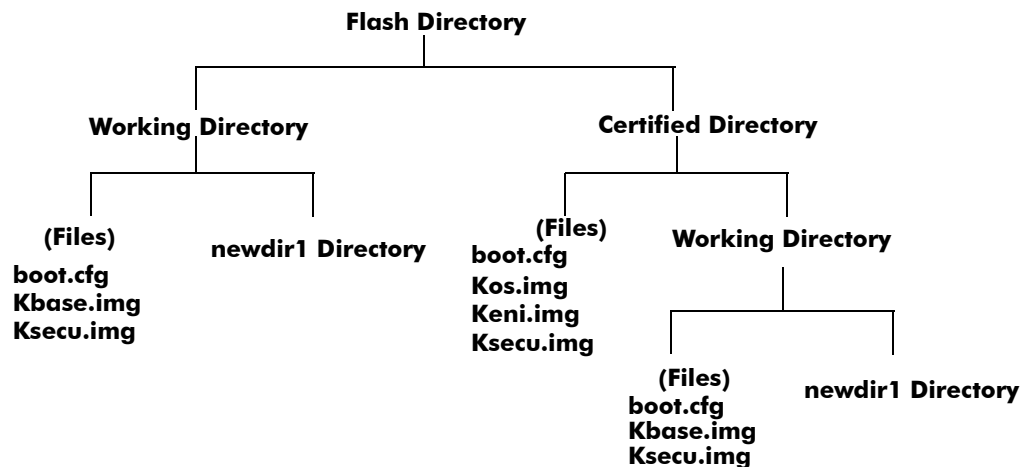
Flash Directory

Working Directory

Certified Directory

(Files)
boot.cfg
Kbase.img
Ksecu.img

newdir1 Directory

(Files)
boot.cfg
Kos.img
Keni.img
Ksecu.img

Working Directory

(Files)
boot.cfg
Kbase.img
Ksecu.img

newdir1 Directory